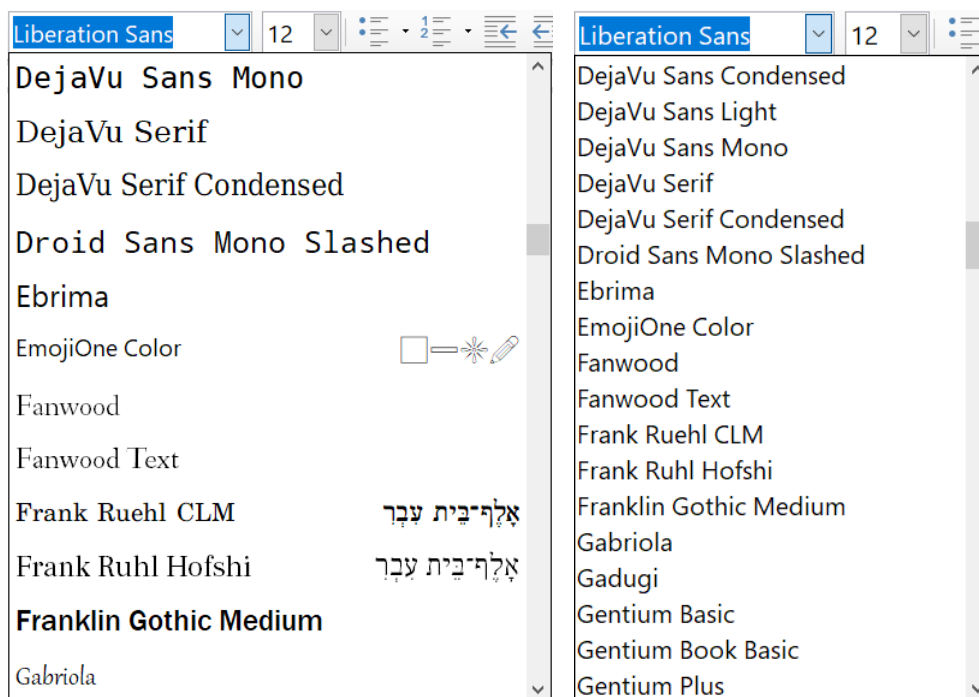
Liberation Sans
12
DejaVu Sans Mono
DejaVu Serif
DejaVu Serif Condensed
Droid Sans Mono Slashed
Ebrima
EmojiOne Color
Fanwood
Fanwood Text
Frank Ruehl CLM אָלֶף־בֵּית עִבְרִי
Frank Ruhl Hofshi אָלֶף־בֵּית עִבְרִי
Franklin Gothic Medium
Gabriola

Liberation Sans
12
DejaVu Sans Condensed
DejaVu Sans Light
DejaVu Sans Mono
DejaVu Serif
DejaVu Serif Condensed
Droid Sans Mono Slashed
Ebrima
EmojiOne Color
Fanwood
Fanwood Text
Frank Ruehl CLM
Frank Ruhl Hofshi
Franklin Gothic Medium
Gabriola
Gadugi
Gentium Basic
Gentium Book Basic
Gentium Plus